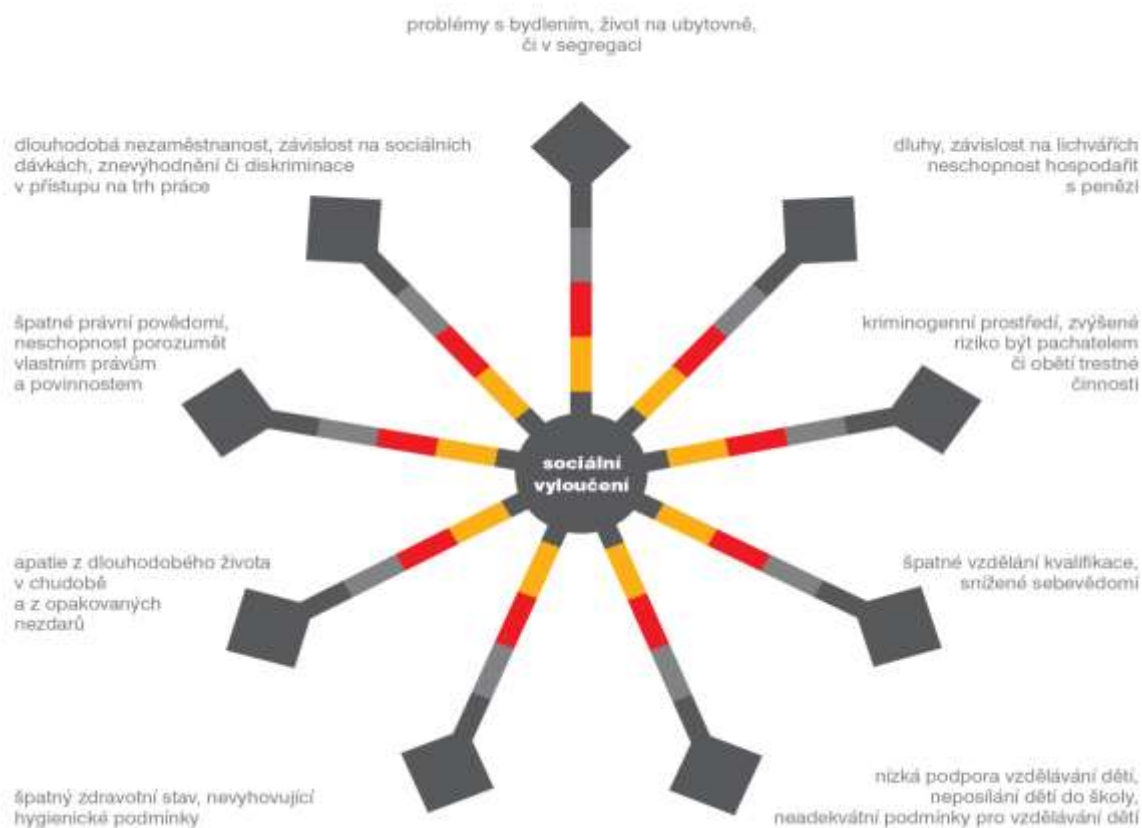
problémy s bydlením, život na ubytovně, či v segregaci

dlouhodobá nezaměstnanost, závislost na sociálních dávkách, znevýhodnění či diskriminace v přístupu na trh práce

dluhy, závislost na lichvářích neschopnost hospodařit s penězi

špatné právní povědomí, neschopnost porozumět vlastním právům a povinnostem

kriminogenní prostředí, zvýšené riziko být pachatelem či obětí trestné činnosti

sociální vyloučení

apatie z dlouhodobého života v chudobě a z opakovaných nezdarů

špatné vzdělání kvalifikace, snížené sebevědomí

špatný zdravotní stav, nevyhovující hygienické podmínky

nízká podpora vzdělávání dětí, neposílání dětí do školy, neadekvátní podmínky pro vzdělávání dětí